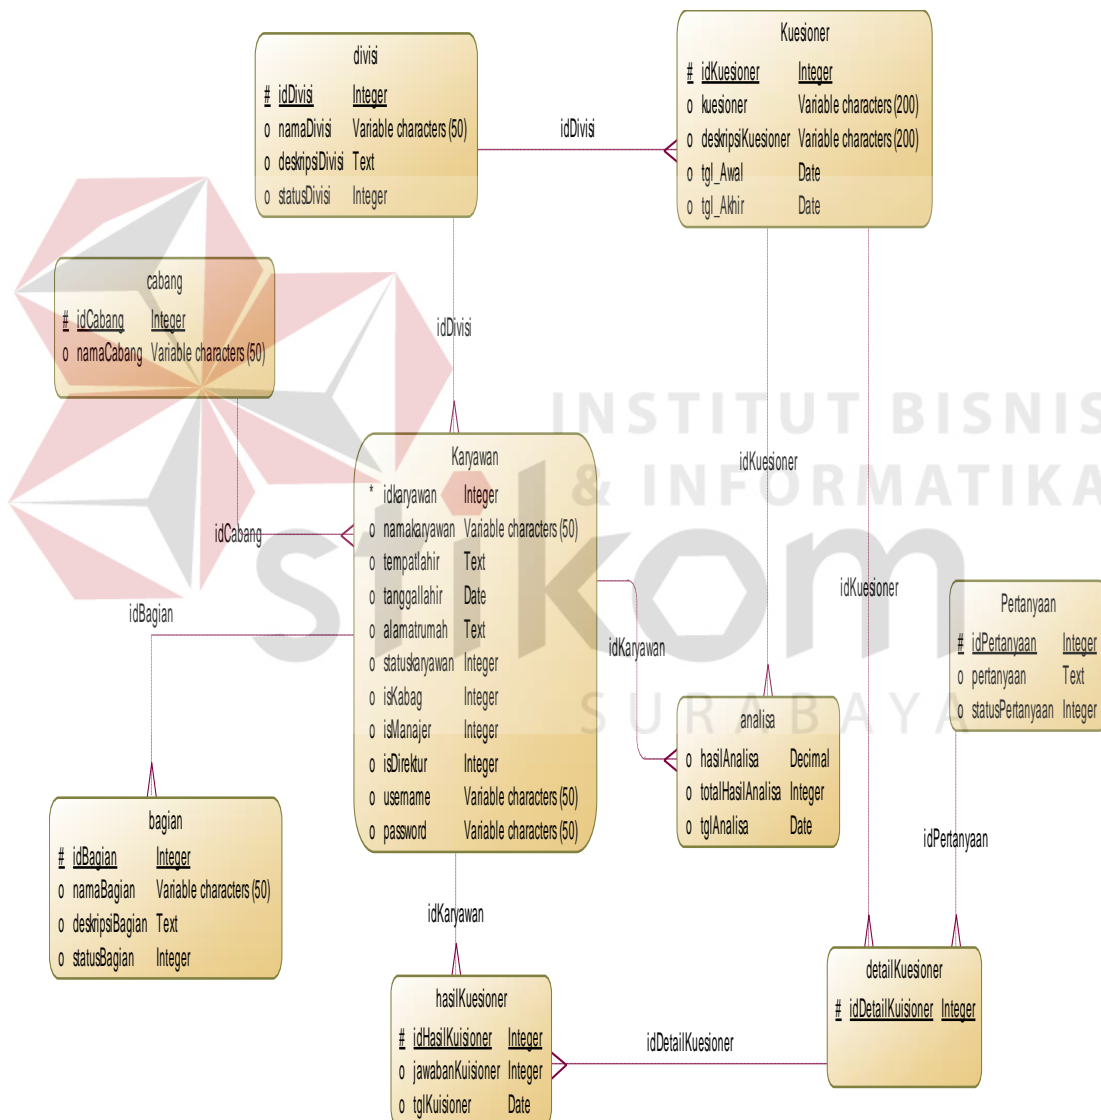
divisi
# idDivisi Integer
o namaDivisi Variable characters (50)
o deskripsiDivisi Text
o statusDivisi Integer

Kuesioner
# idKuesioner Integer
o kuesioner Variable characters (200)
o deskripsiKuesioner Variable characters (200)
o tgl_Awal Date
o tgl_Akhir Date

idDivisi

cabang
# idCabang Integer
o namaCabang Variable characters (50)

idDivisi

INSTITUT BISNIS & INFORMATIKA

stikom

SURABAYA

idKuesioner

Karyawan
* idkaryawan Integer
o namakaryawan Variable characters (50)
o tempatlahir Text
o tanggallahir Date
o alamatrumah Text
o statuskaryawan Integer
o isKabag Integer
o isManajer Integer
o isDirektur Integer
o username Variable characters (50)
o password Variable characters (50)

idCabang

idBagian

idKaryawan

idKuesioner

Pertanyaan
# idPertanyaan Integer
o pertanyaan Text
o statusPertanyaan Integer

analisa
o hasilAnalisa Decimal
o totalHasilAnalisa Integer
o tglAnalisa Date

bagian
# idBagian Integer
o namaBagian Variable characters (50)
o deskripsiBagian Text
o statusBagian Integer

idPertanyaan

idKaryawan

detailKuesioner
# idDetailKuisioner Integer

hasilKuesioner
# idHasilKuisioner Integer
o jawabanKuisioner Integer
o tglKuisioner Date

idDetailKuesioner